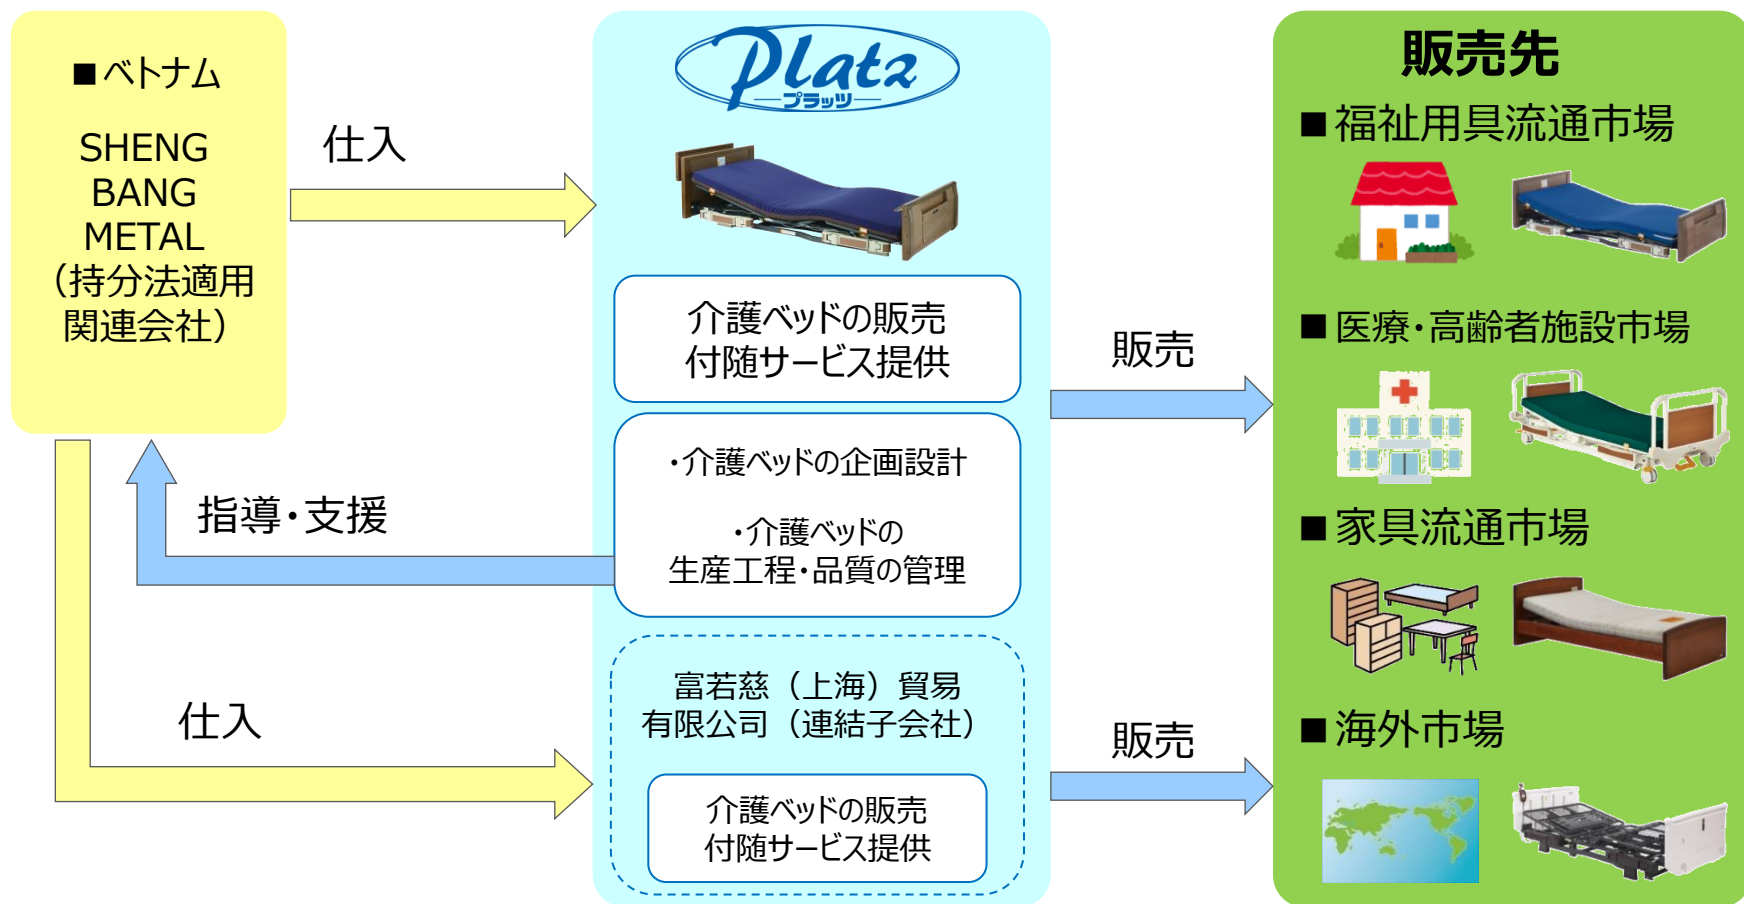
■ベトナム

SHENG BANG METAL (持分法適用関連会社)

仕入

指導・支援

仕入

Platz
プラッツ

介護ベッドの販売
付随サービス提供

・介護ベッドの企画設計

・介護ベッドの
生産工程・品質の管理

富若慈（上海）貿易
有限公司（連結子会社）

介護ベッドの販売
付随サービス提供

販売

販売

販売先

■福祉用具流通市場

■医療・高齢者施設市場

■家具流通市場

■海外市場